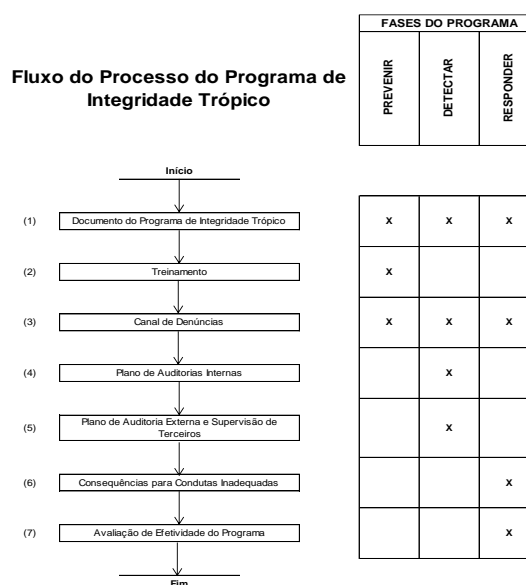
Fluxo do Processo do Programa de Integridade Trópico

| FASES DO PROGRAMA | | |
|---|---|---|
| PREVENIR | DETECTAR | RESPONDER |

Início

(1) Documento do Programa de Integridade Trópico

(2) Treinamento

(3) Canal de Denúncias

(4) Plano de Auditorias Internas

(5) Plano de Auditoria Externa e Supervisão de Terceiros

(6) Consequências para Condutas Inadequadas

(7) Avaliação de Efetividade do Programa

Fim

| PREVENIR | DETECTAR | RESPONDER |
|---|---|---|
| x | x | x |
| x | | |
| x | x | x |
| | x | |
| | x | |
| | | x |
| | | x |